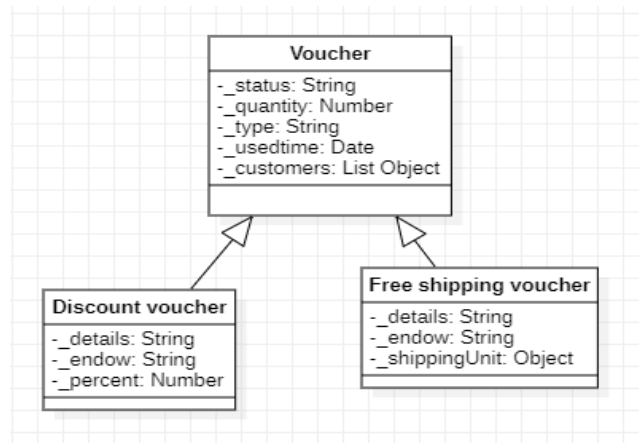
Voucher

-_status: String
-_quantity: Number
-_type: String
-_usedtime: Date
-_customers: List Object

Discount voucher

-_details: String
-_endow: String
-_percent: Number

Free shipping voucher

-_details: String
-_endow: String
-_shippingUnit: Object